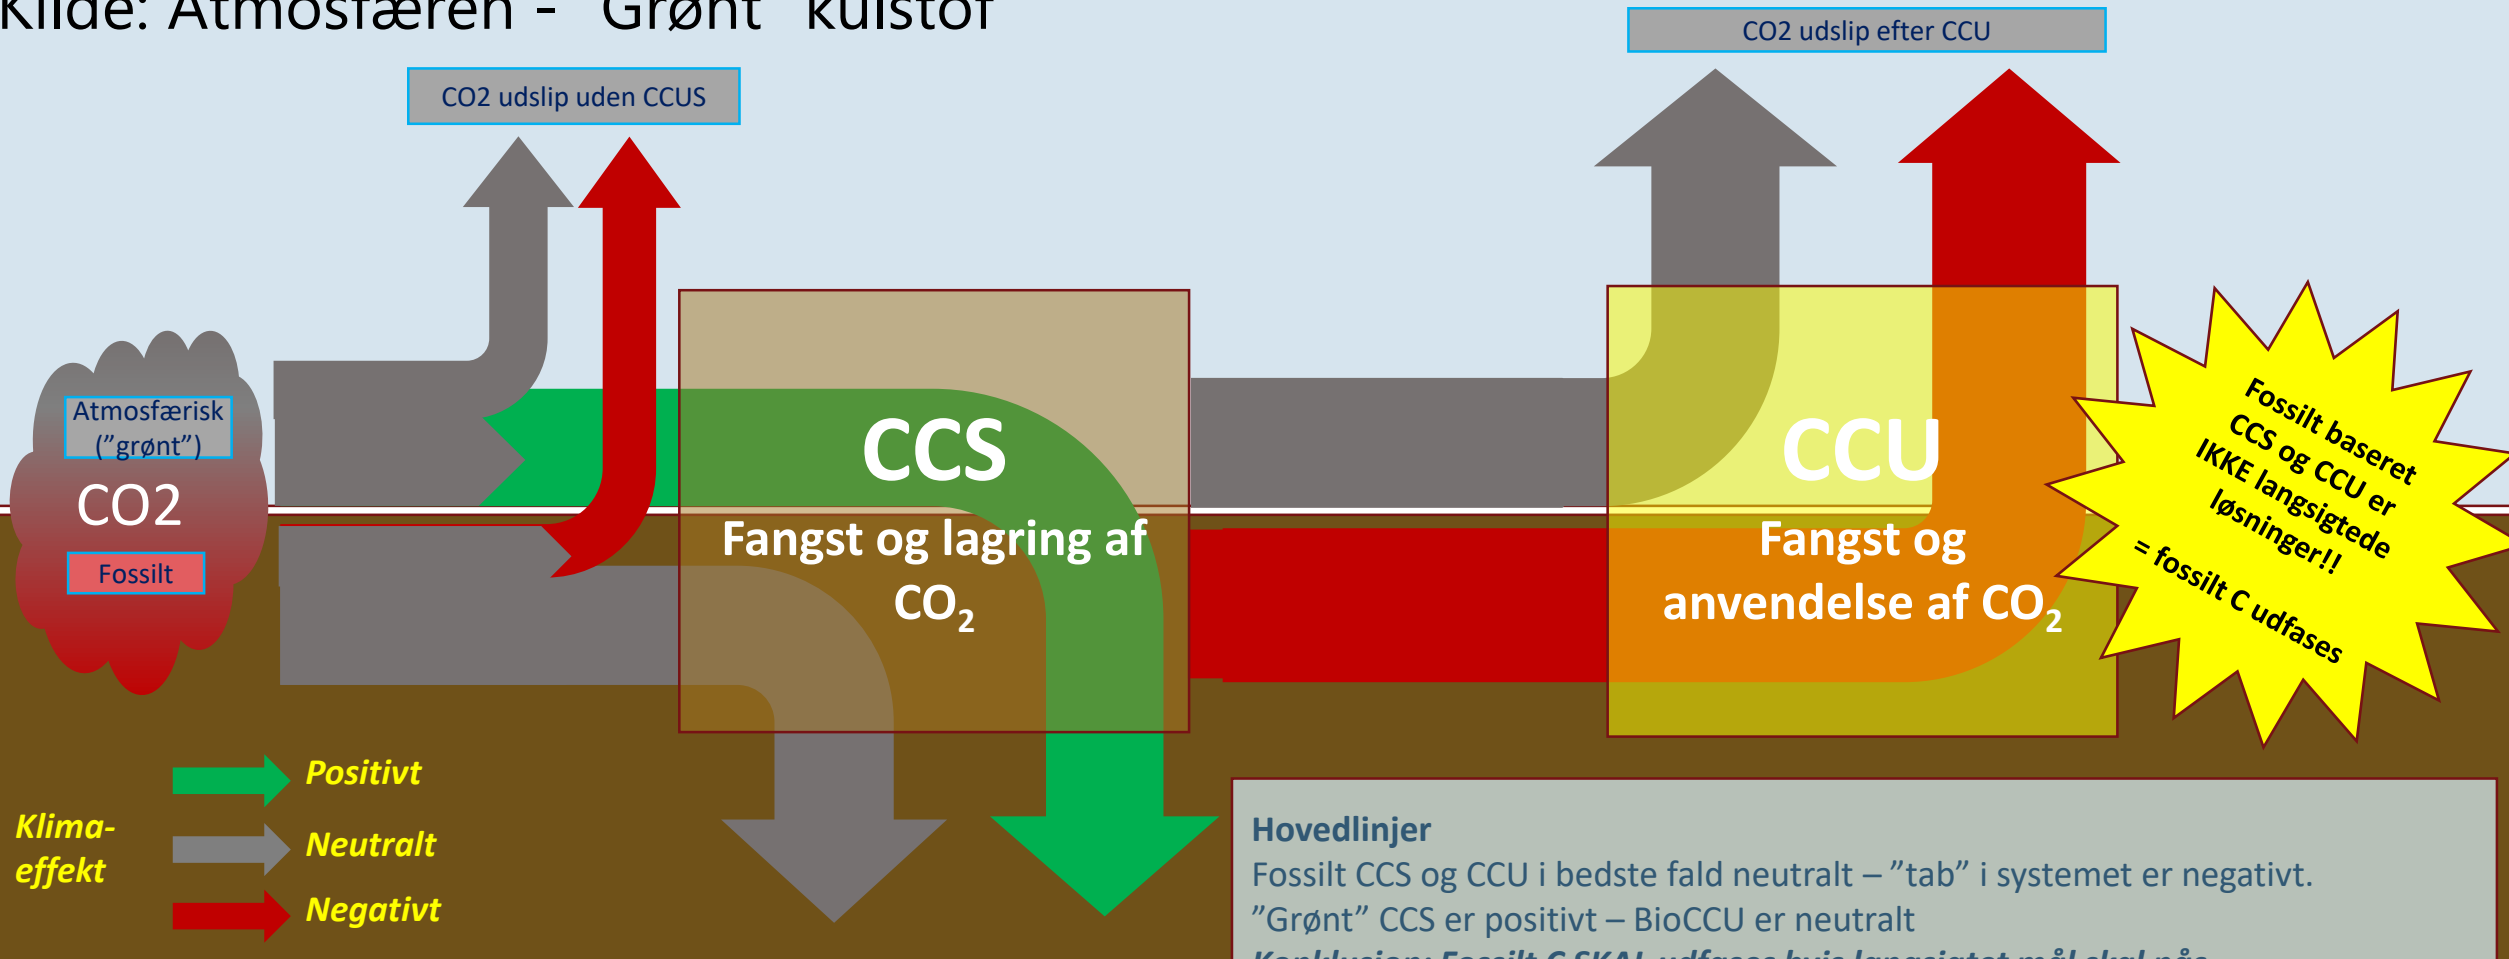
Kilde: Atmosfæren - "Grønt" kulstof

CO2 udslip uden CCUS

CO2 udslip efter CCU

Atmosfærisk ("grønt")

CO2

Fossilt

CCS

Fangst og lagring af $CO_2$

CCU

Fangst og anvendelse af $CO_2$

Fossilt baseret CCS og CCU er IKKE langsigtede løsninger!!
= fossilt C udfases

Klima-effekt

Positivt

Neutralt

Negativt

Hovedlinjer
Fossilt CCS og CCU i bedste fald neutralt – "tab" i systemet er negativt.
"Grønt" CCS er positivt – BioCCU er neutralt
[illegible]